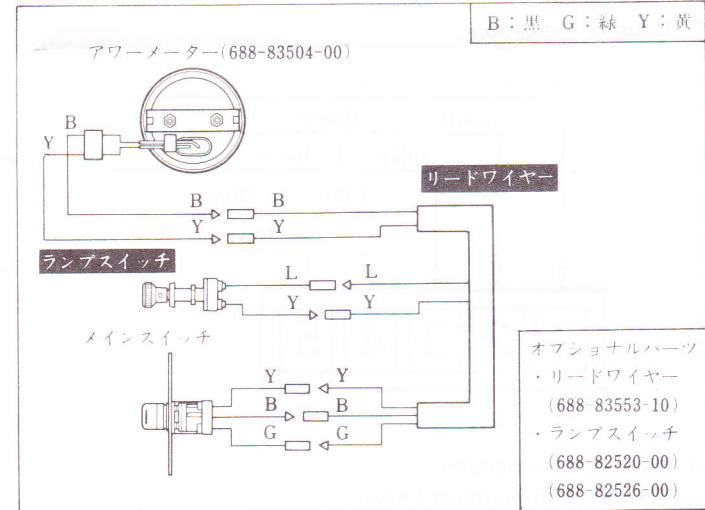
B：黒　G：緑　Y：黄

アワーメーター(688-83504-00)

B
Y

リードワイヤー

B　B
Y　Y

ランプスイッチ

L　L
Y　Y

メインスイッチ

Y　Y
B　B
G　G

オフショナルパーツ
・リードワイヤー
(688-83553-10)
・ランプスイッチ
(688-82520-00)
(688-82526-00)